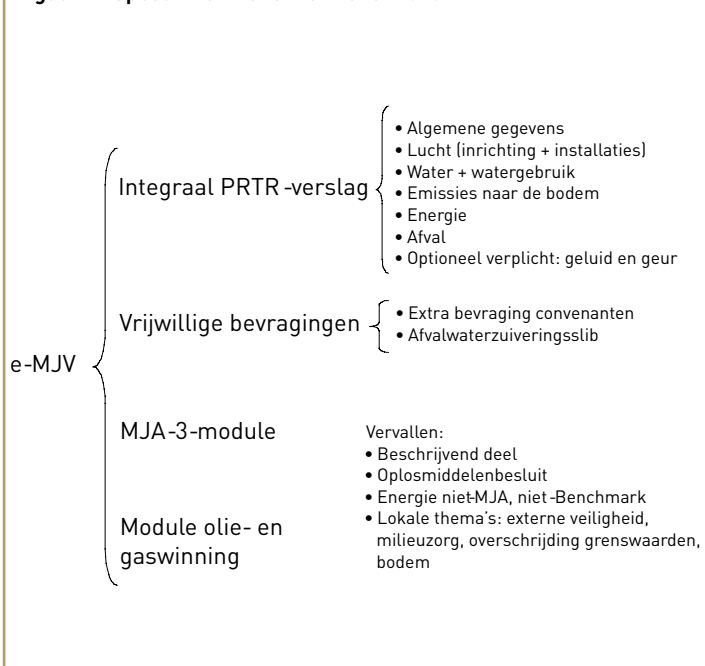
e-MJV

Integraal PRTR -verslag

• Algemene gegevens
• Lucht (inrichting + installaties)
• Water + watergebruik
• Emissies naar de bodem
• Energie
• Afval
• Optioneel verplicht: geluid en geur

Vrijwillige bevragingen

• Extra bevraging convenanten
• Afvalwaterzuiveringsslib

MJA-3-module

Module olie- en gaswinning

Vervallen:
• Beschrijvend deel
• Oplosmiddelenbesluit
• Energie niet-MJA, niet-Benchmark
• Lokale thema's: externe veiligheid, milieuzorg, overschrijding grenswaarden, bodem